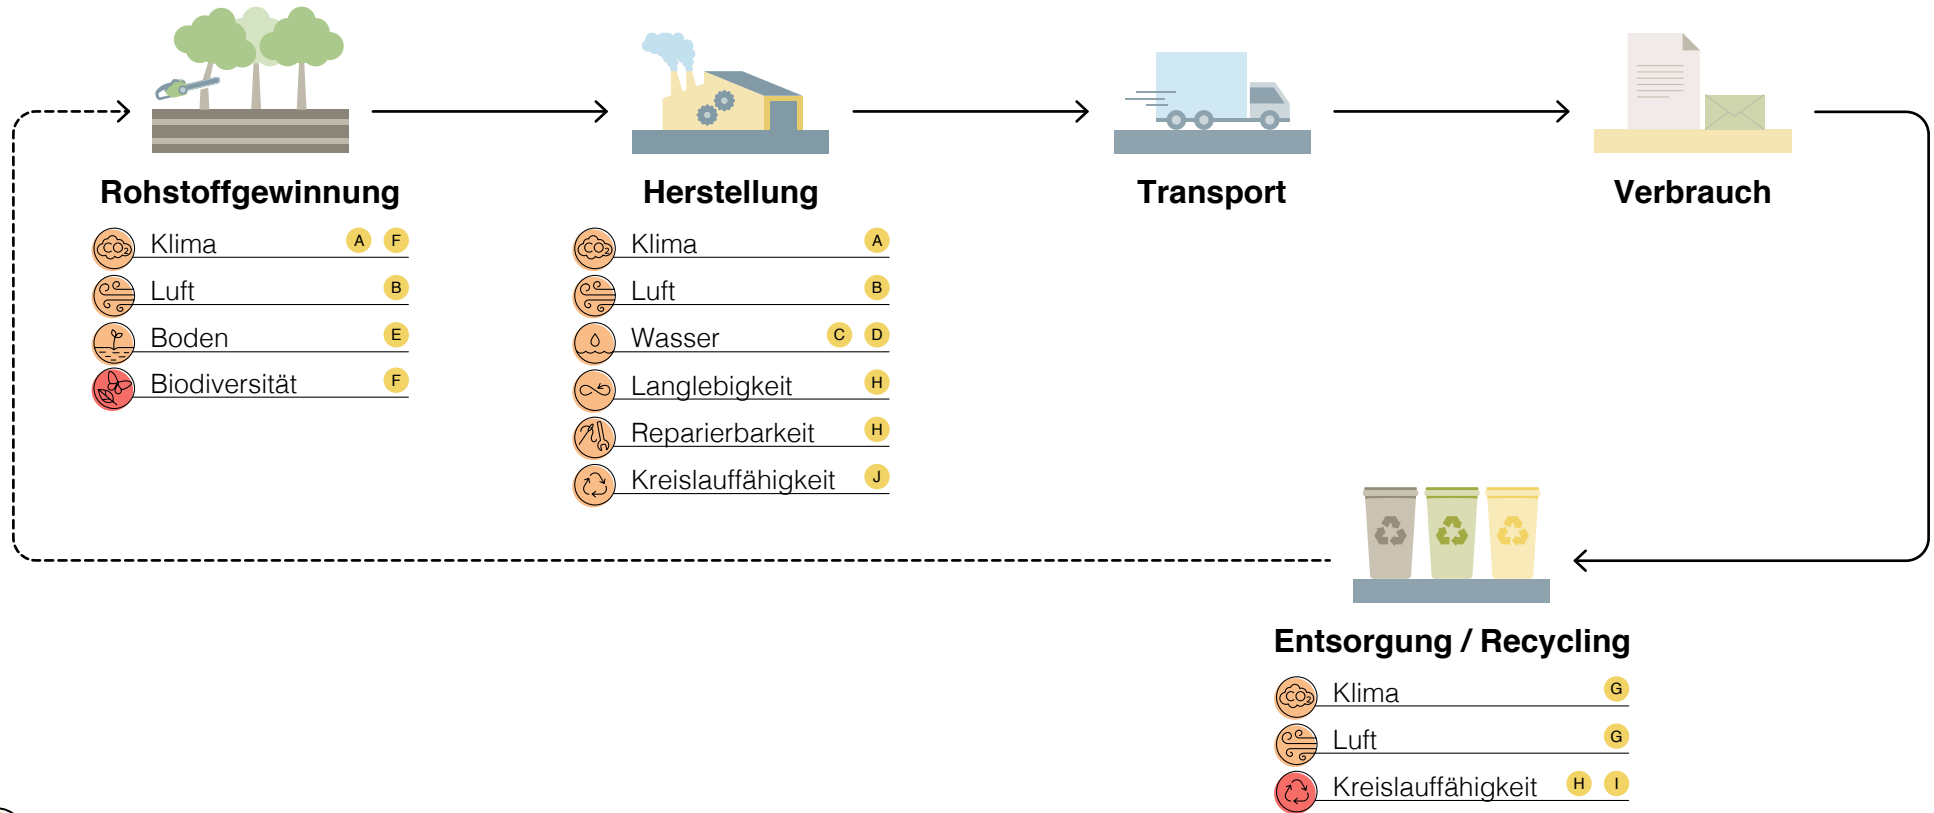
Rohstoffgewinnung

Klima A F
Luft B
Boden E
Biodiversität F

Herstellung

Klima A
Luft B
Wasser C D
Langlebigkeit H
Reparierbarkeit H
Kreislauffähigkeit J

Transport

Verbrauch

$CO_2$

Entsorgung / Recycling

Klima G
Luft G
Kreislauffähigkeit H I